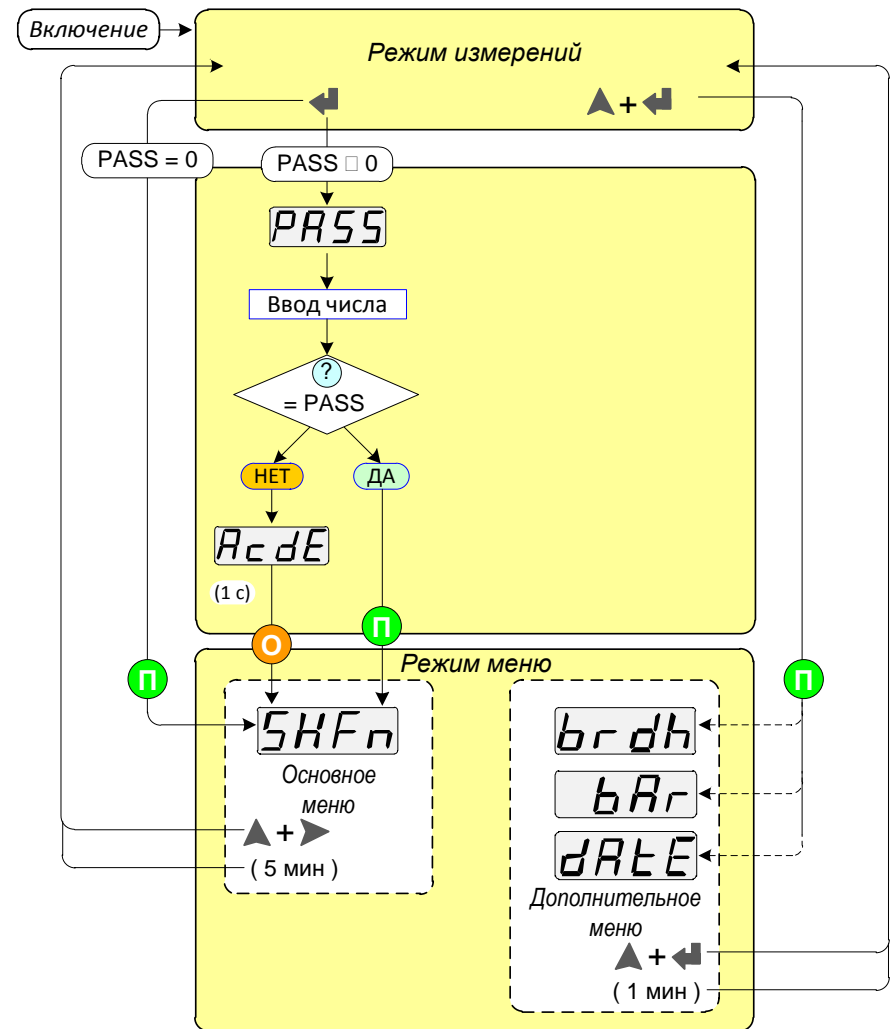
Включение

Режим измерений

+

PASS = 0

PASS □ 0

PASS

Ввод числа

?
= PASS

НЕТ

ДА

AcdE

(1 с)

О

П

Режим меню

П

П

SHFn

Основное меню

+

( 5 мин )

brdh

bAr

dAtE

Дополнительное меню

+

( 1 мин )